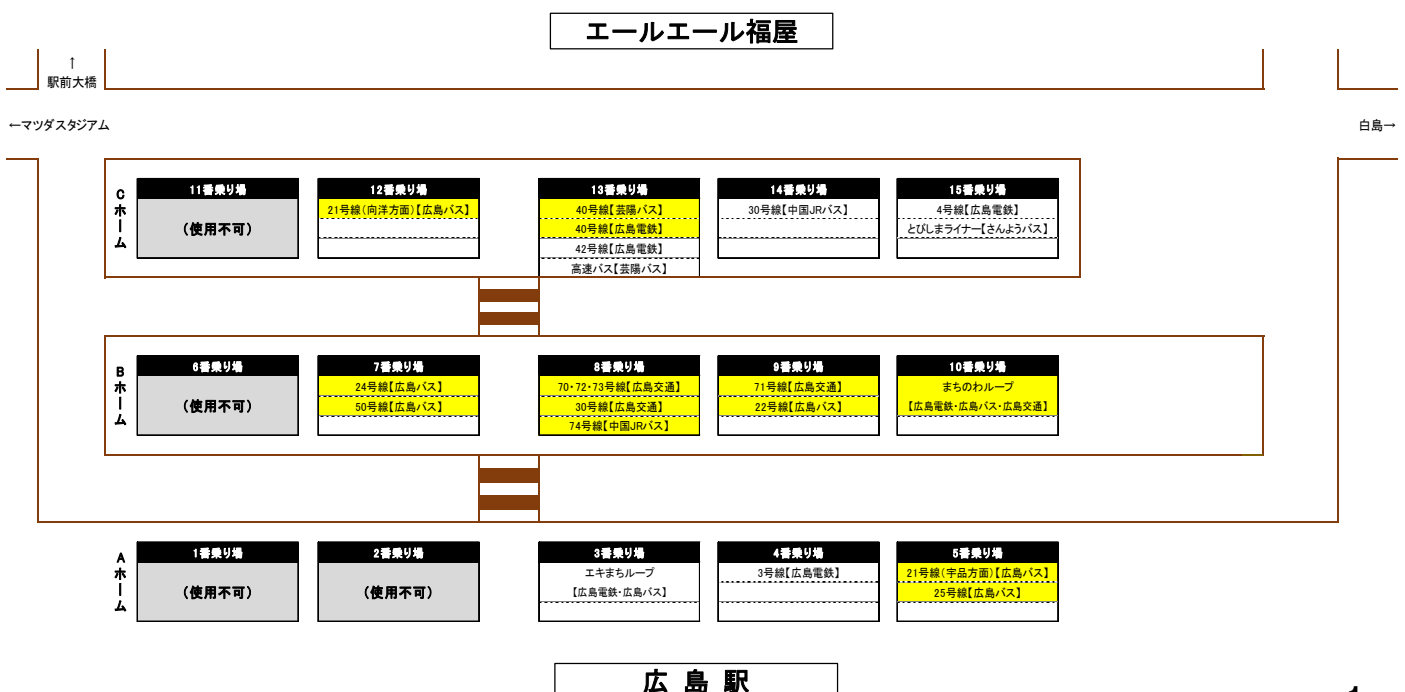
エールエール福屋

↑
駅前大橋

←マツダスタジアム

白島→

C
ホ
ー
ム

| 11番乗り場 | 12番乗り場 | 13番乗り場 | 14番乗り場 | 15番乗り場 |
|---|---|---|---|---|
| (使用不可) | 21号線(向洋方面)【広島バス】 | 40号線【芸陽バス】 | 30号線【中国JRバス】 | 4号線【広島電鉄】 |
| | | 40号線【広島電鉄】 | | とびしまライナー【さんようバス】 |
| | | 42号線【広島電鉄】 | | |
| | | 高速バス【芸陽バス】 | | |

B
ホ
ー
ム

| 6番乗り場 | 7番乗り場 | 8番乗り場 | 9番乗り場 | 10番乗り場 |
|---|---|---|---|---|
| (使用不可) | 24号線【広島バス】 | 70・72・73号線【広島交通】 | 71号線【広島交通】 | まちのわループ |
| | 50号線【広島バス】 | 30号線【広島交通】 | 22号線【広島バス】 | 【広島電鉄・広島バス・広島交通】 |
| | | 74号線【中国JRバス】 | | |

A
ホ
ー
ム

| 1番乗り場 | 2番乗り場 | 3番乗り場 | 4番乗り場 | 5番乗り場 |
|---|---|---|---|---|
| (使用不可) | (使用不可) | エキまちループ | 3号線【広島電鉄】 | 21号線(宇品方面)【広島バス】 |
| | | 【広島電鉄・広島バス】 | | 25号線【広島バス】 |

広 島 駅